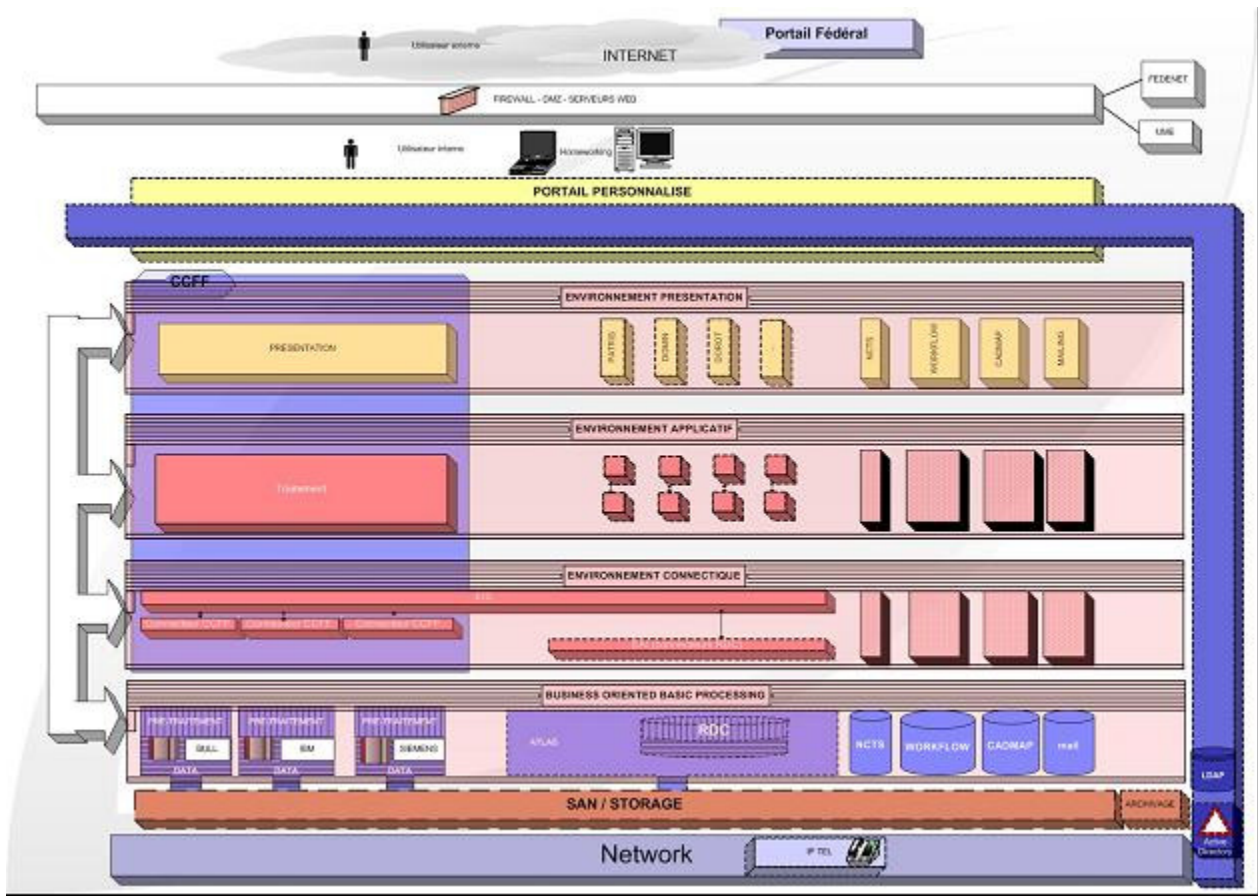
Portail Fédéral

Utilisateur externe

INTERNET

FEDENET

FIREWALL - DMZ - SERVEURS WEB

UME

Utilisateur interne

Homeworking

PORTAIL PERSONNALISE

CCFF

ENVIRONNEMENT PRESENTATION

PRESENTATION

PATRIS

DOMIN

DOSOT

...

NCTS

WORKFLOW

CADMAP

MAILING

ENVIRONNEMENT APPLICATIF

Traitement

ENVIRONNEMENT CONNECTIQUE

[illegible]

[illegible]

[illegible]

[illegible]

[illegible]

BUSINESS ORIENTED BASIC PROCESSING

PRETRAITEMENT

BULL

DATA

PRETRAITEMENT

IBM

DATA

PRETRAITEMENT

SIEMENS

DATA

ATLAS

RDC

NCTS

WORKFLOW

CADMAP

mail

LDAP

SAN / STORAGE

ARCHIVAGE

Active Directory

Network

IP TEL